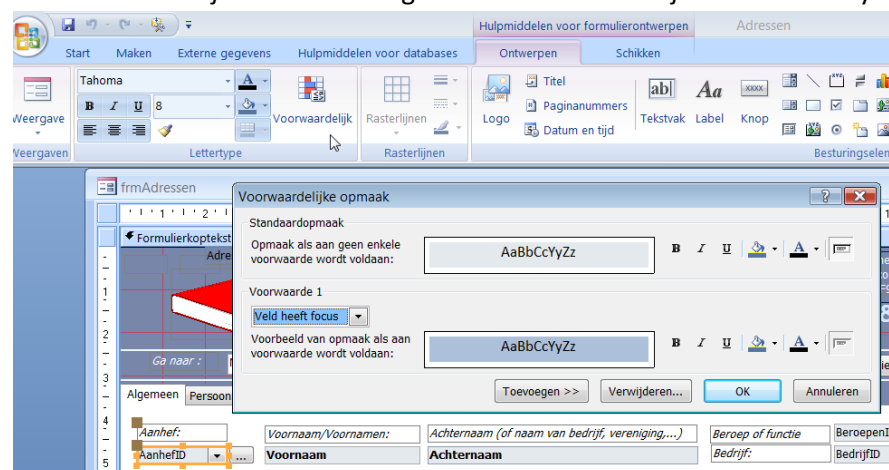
Hulpmiddelen voor formulierontwerpen
Adressen
Start
Maken
Externe gegevens
Hulpmiddelen voor databases
Ontwerpen
Schikken
Tahoma
8
B I U
Weergave
Voorwaardelijk
Rasterlijnen
Logo
Titel
Paginanummers
Datum en tijd
Tekstvak
Label
Knop
Weergaven
Lettertype
Rasterlijnen
Besturingselen
frmAdressen
Formulierkoptekst
Adre
Ga naar :
Algemeen
Persoon
Voorwaardelijke opmaak
Standaardopmaak
Opmaak als aan geen enkele voorwaarde wordt voldaan:
AaBbCcYyZz
Voorwaarde 1
Veld heeft focus
Voorbeeld van opmaak als aan voorwaarde wordt voldaan:
AaBbCcYyZz
Toevoegen >>
Verwijderen...
OK
Annuleren
Aanhef:
AanhefID
Voornaam/Voornamen:
Voornaam
Achternaam (of naam van bedrijf, vereniging,...)
Achternaam
Beroep of functie
BeroepenI
Bedrijf:
BedrijfID